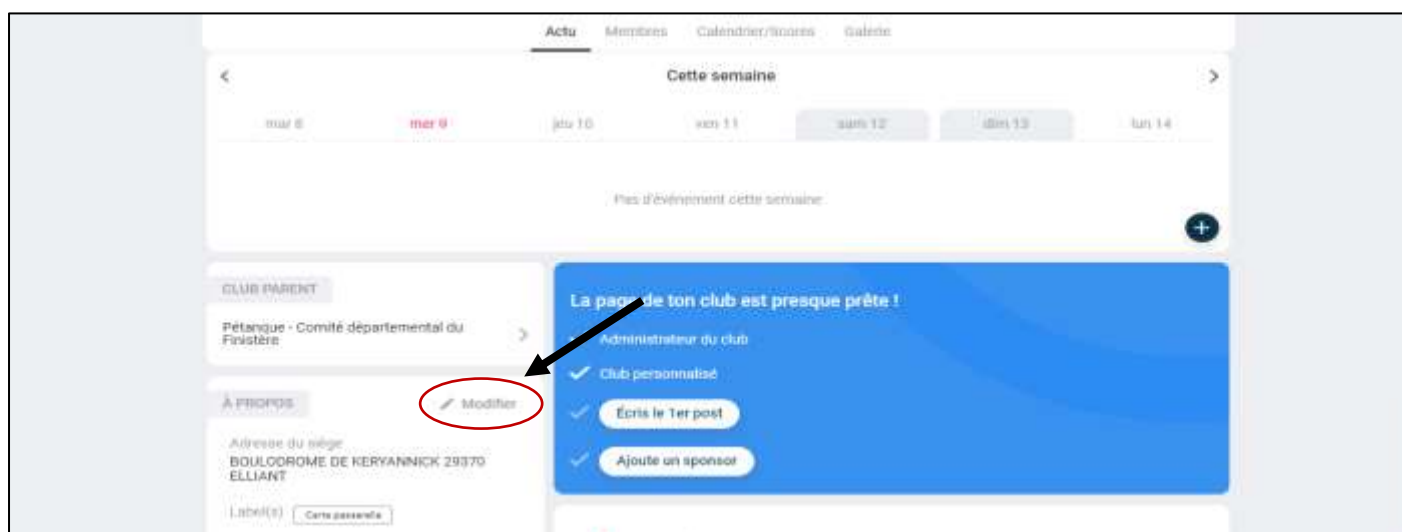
Actu Membres Calendrier/Scores Galerie

<

Cette semaine

>

mar 8 mer 9 jeu 10 ven 11 sam 12 dim 13 lun 14

Pas d'événement cette semaine

+

CLUB PARENT

Pétanque - Comité départemental du Finistère

>

À PROPOS

Modifier

Adresse du siège
BOULODROME DE KERYANNICK 29370 ELLIANT

Label(s) Carte passerelle

La page de ton club est presque prête !

Administrateur du club

Club personnalisé

Écris le 1er post

Ajoute un sponsor